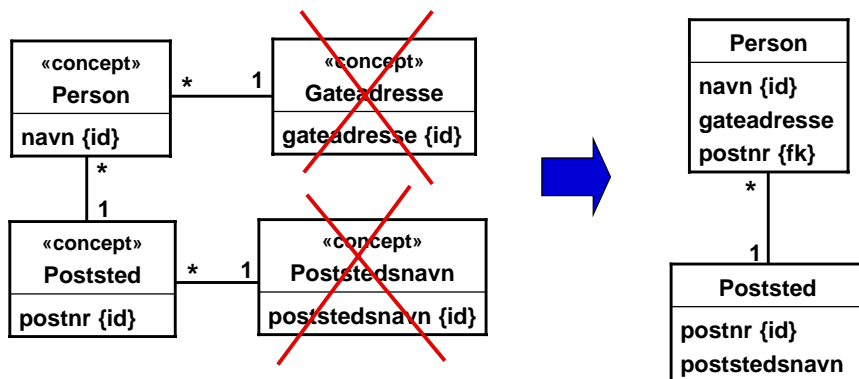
«concept»
Person

navn {id}

*

1

«concept»
Gateadresse

gateadresse {id}

*

1

«concept»
Poststed

postnr {id}

*

1

«concept»
Poststedsnavn

poststedsnavn {id}

Person

navn {id}
gateadresse
postnr {fk}

*

1

Poststed

postnr {id}
poststedsnavn